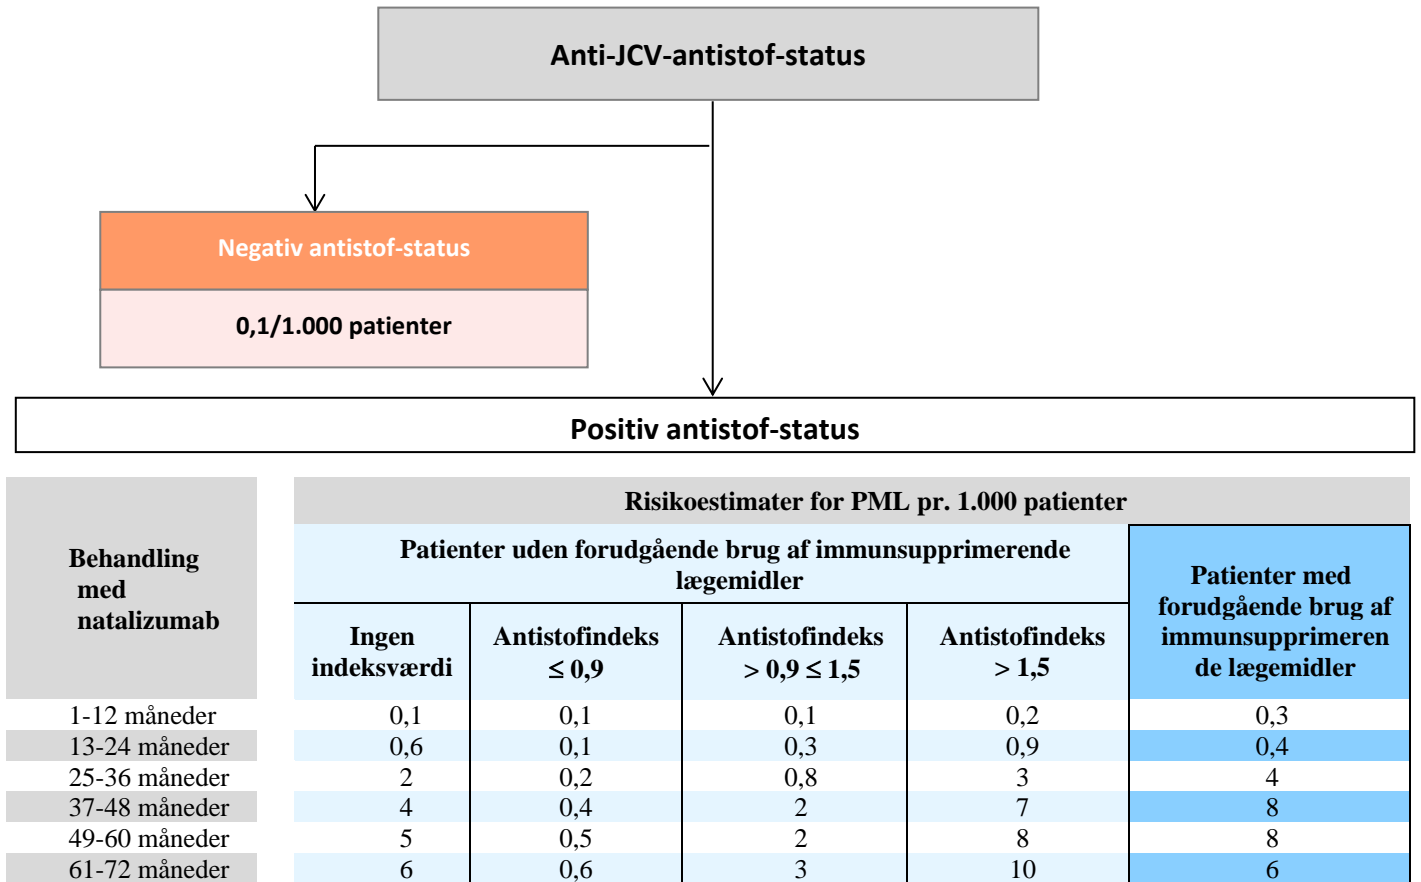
Anti-JCV-antistof-status

Negativ antistof-status

0,1/1.000 patienter

Positiv antistof-status

| Behandling med natalizumab | Risikoestimater for PML pr. 1.000 patienter | | | | |
|---|---|---|---|---|---|
| | Patienter uden forudgående brug af immunsupprimerende lægemidler | | | | Patienter med forudgående brug af immunsupprimerende lægemidler |
| | Ingen indeksværdi | Antistofindeks ≤ 0,9 | Antistofindeks > 0,9 ≤ 1,5 | Antistofindeks > 1,5 | |
| 1-12 måneder | 0,1 | 0,1 | 0,1 | 0,2 | 0,3 |
| 13-24 måneder | 0,6 | 0,1 | 0,3 | 0,9 | 0,4 |
| 25-36 måneder | 2 | 0,2 | 0,8 | 3 | 4 |
| 37-48 måneder | 4 | 0,4 | 2 | 7 | 8 |
| 49-60 måneder | 5 | 0,5 | 2 | 8 | 8 |
| 61-72 måneder | 6 | 0,6 | 3 | 10 | 6 |